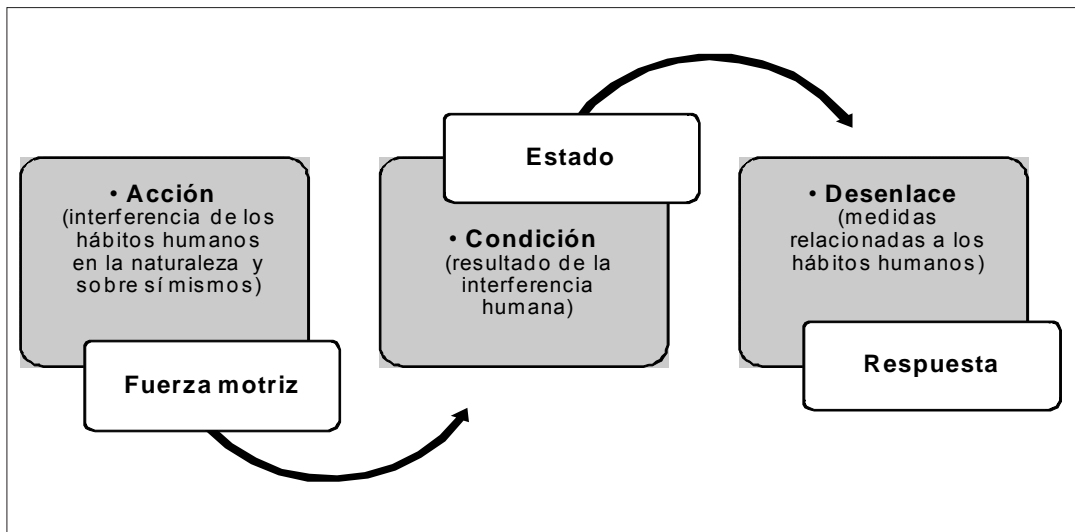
• Acción
(interferencia de los hábitos humanos en la naturaleza y sobre sí mismos)

Fuerza motriz

Estado

• Condición
(resultado de la interferencia humana)

• Desenlace
(medidas relacionadas a los hábitos humanos)

Respuesta